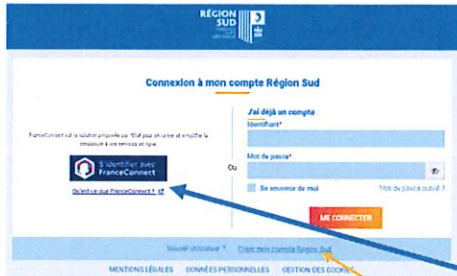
RÉGION SUD

Connexion à mon compte Région Sud

FranceConnect est la solution proposée par l'État pour sécuriser et simplifier la connexion à vos services en ligne.

S'identifier avec FranceConnect

Qu'est-ce que FranceConnect ?

Ou

J'ai déjà un compte

Identifiant*

Mot de passe*

Se souvenir de moi

Mot de passe oublié ?

ME CONNECTER

Nouvel utilisateur ? Créer mon compte Région Sud

MENTIONS LÉGALES DONNÉES PERSONNELLES GESTION DES COOKIES